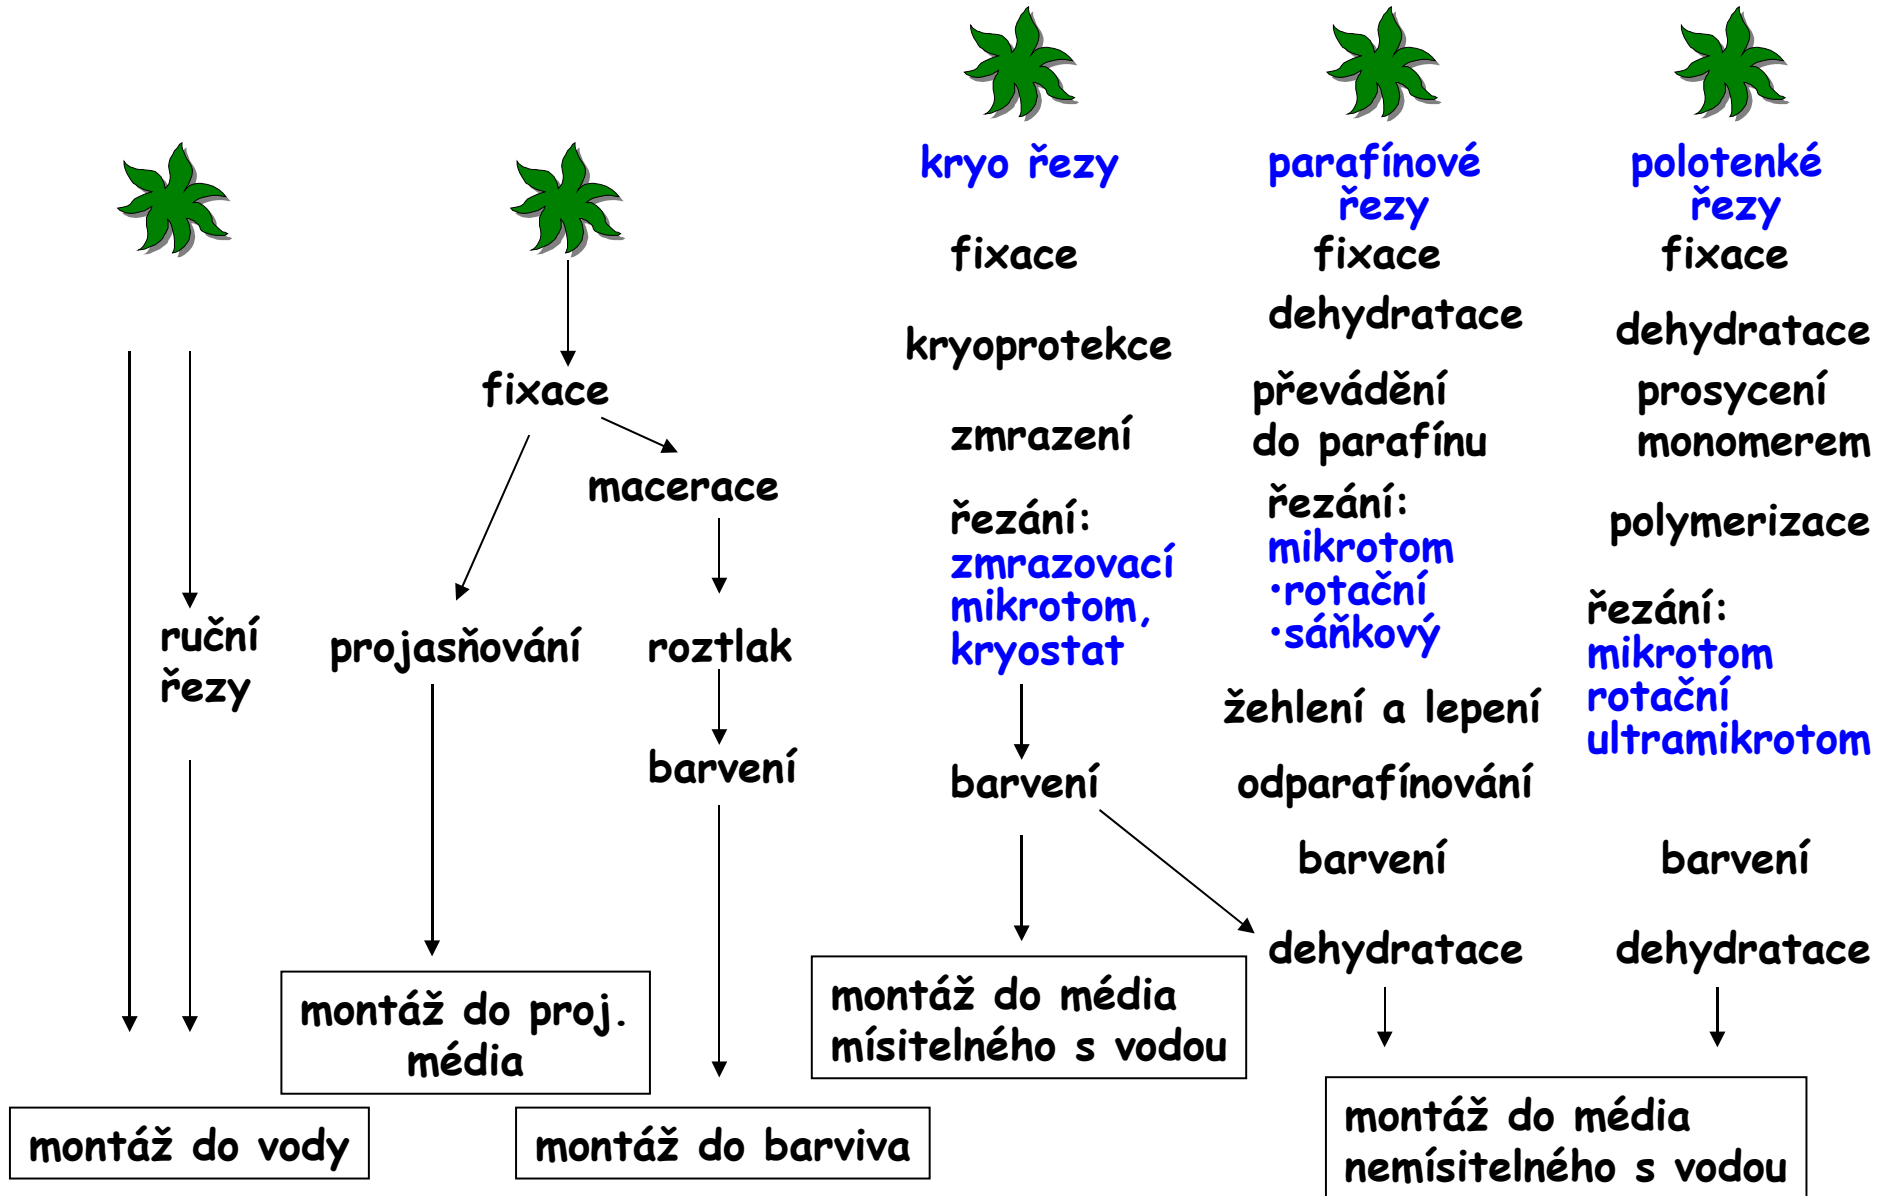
kryo řezy

fixace

kryoprotekce

zmrazení

řezání:
zmrazovací mikrotom, kryostat

barvení

parafínové řezy

fixace

dehydratace

převádění do parafínu

řezání:
mikrotom
·rotační
·sáňkový

žehlení a lepení

odparafínování

barvení

dehydratace

polotenké řezy

fixace

dehydratace

prosycení monomerem

polymerizace

řezání:
mikrotom rotační ultramikrotom

barvení

dehydratace

fixace

macerace

ruční řezy

projasňování

roztlak

barvení

montáž do proj. média

montáž do média mísitelného s vodou

montáž do vody

montáž do barviva

montáž do média nemísitelného s vodou